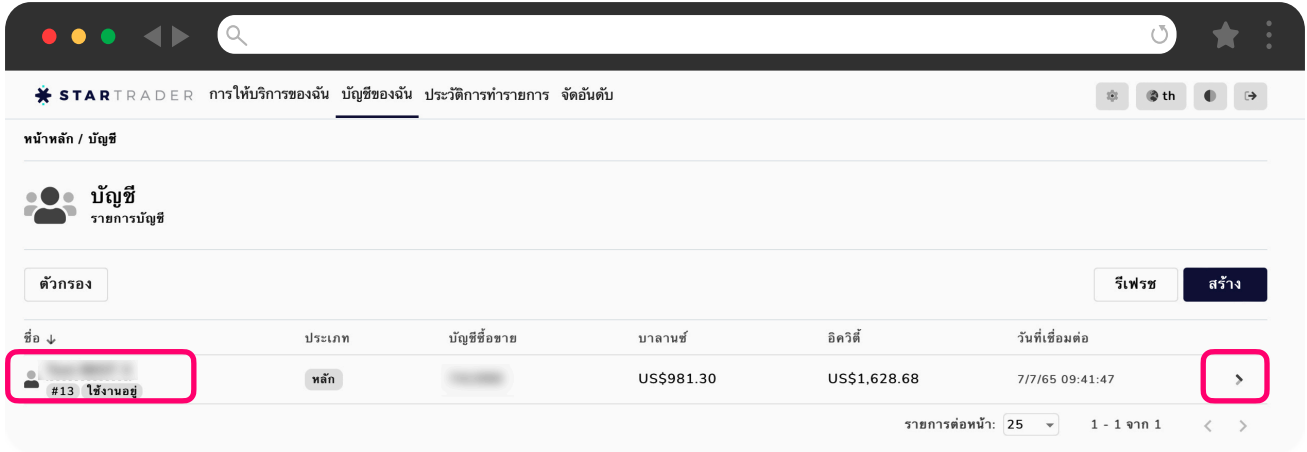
STARTRADER การให้บริการของฉัน บัญชีของฉัน ประวัติการทำรายการ จัดอันดับ

th

หน้าหลัก / บัญชี

บัญชี
รายการบัญชี

ตัวกรอง

รีเฟรช สร้าง

| ชื่อ ↓ | ประเภท | บัญชีซื้อขาย | บาลานซ์ | อิควิตี้ | วันที่เชื่อมต่อ |
|---|---|---|---|---|---|
| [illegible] #13 ใช้งานอยู่ | หลัก | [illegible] | US$981.30 | US$1,628.68 | 7/7/65 09:41:47 |

รายการต่อหน้า: 25 1 - 1 จาก 1